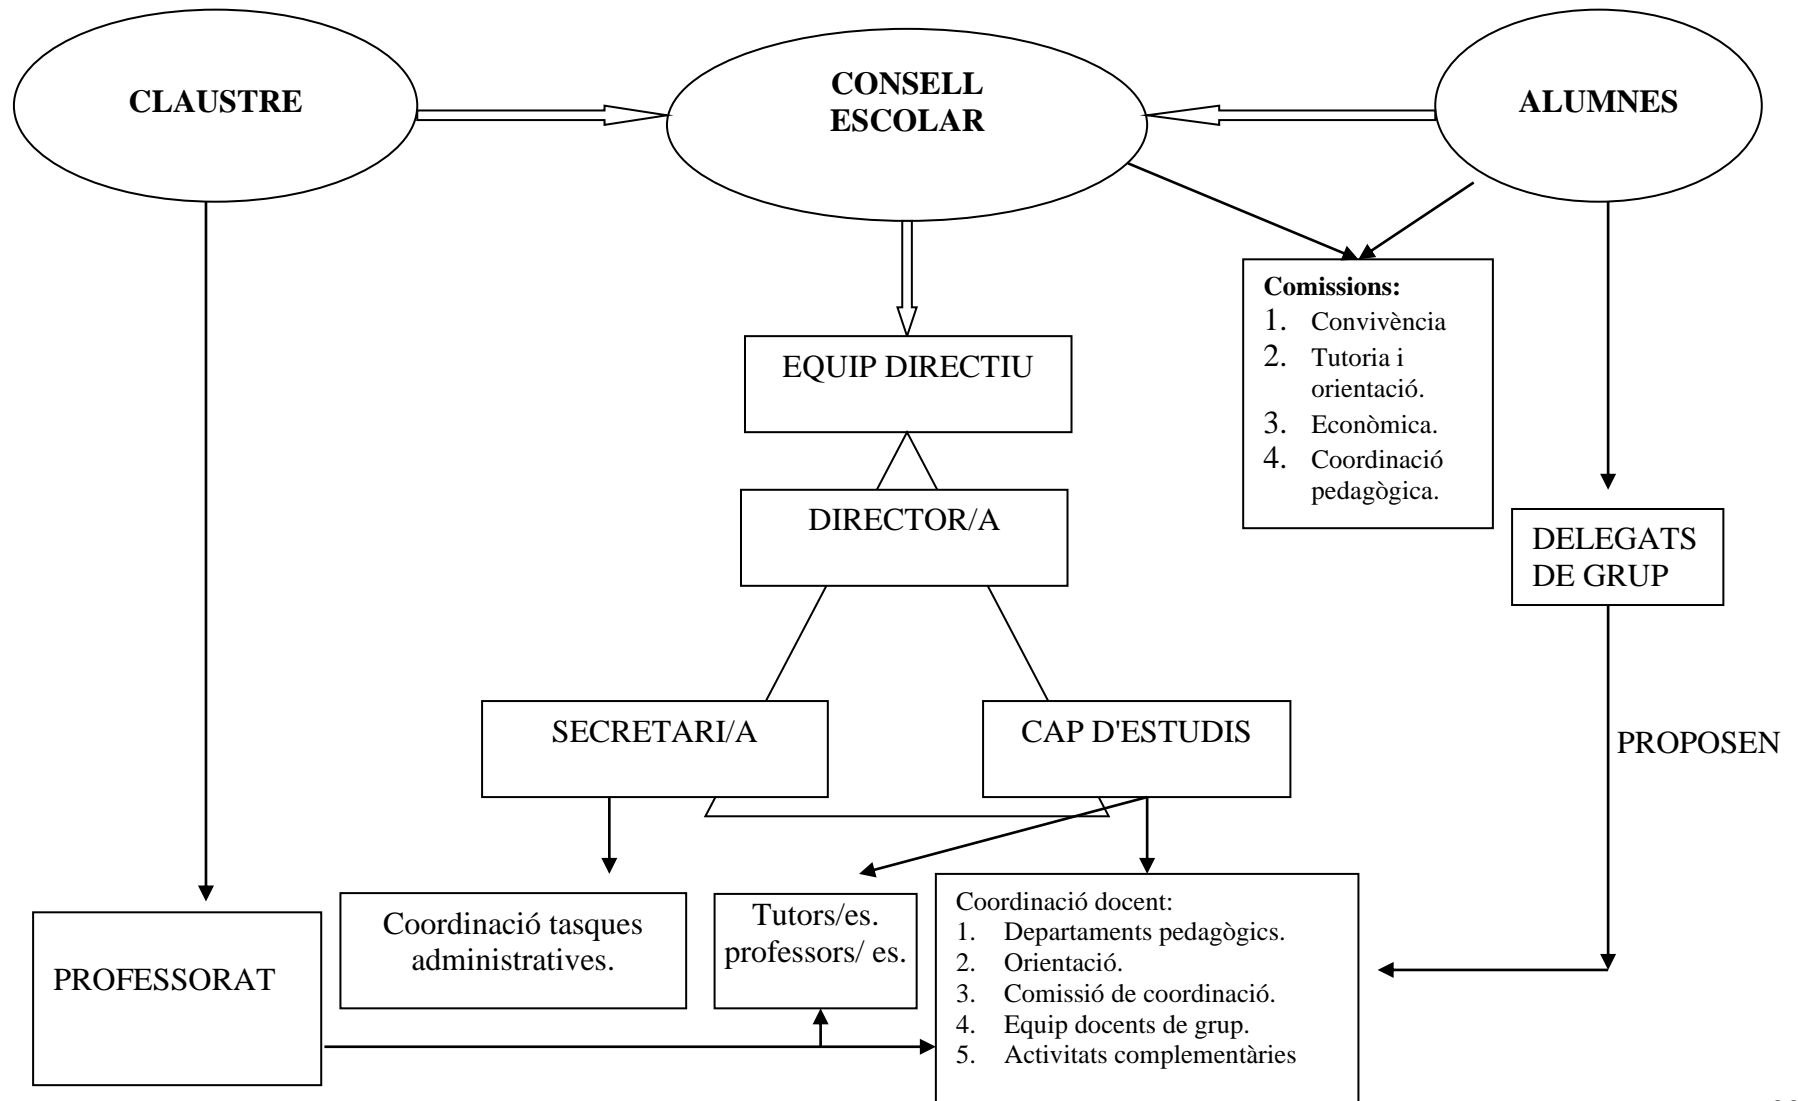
CLAUSTRE

CONSELL ESCOLAR

ALUMNES

Comissions:
1. Convivència
2. Tutoria i orientació.
3. Econòmica.
4. Coordinació pedagògica.

EQUIP DIRECTIU

DIRECTOR/A

DELEGATS DE GRUP

SECRETARI/A

CAP D'ESTUDIS

PROPOSEN

PROFESSORAT

Coordinació tasques administratives.

Tutors/es. professors/ es.

Coordinació docent:
1. Departaments pedagògics.
2. Orientació.
3. Comissió de coordinació.
4. Equip docents de grup.
5. Activitats complementàries